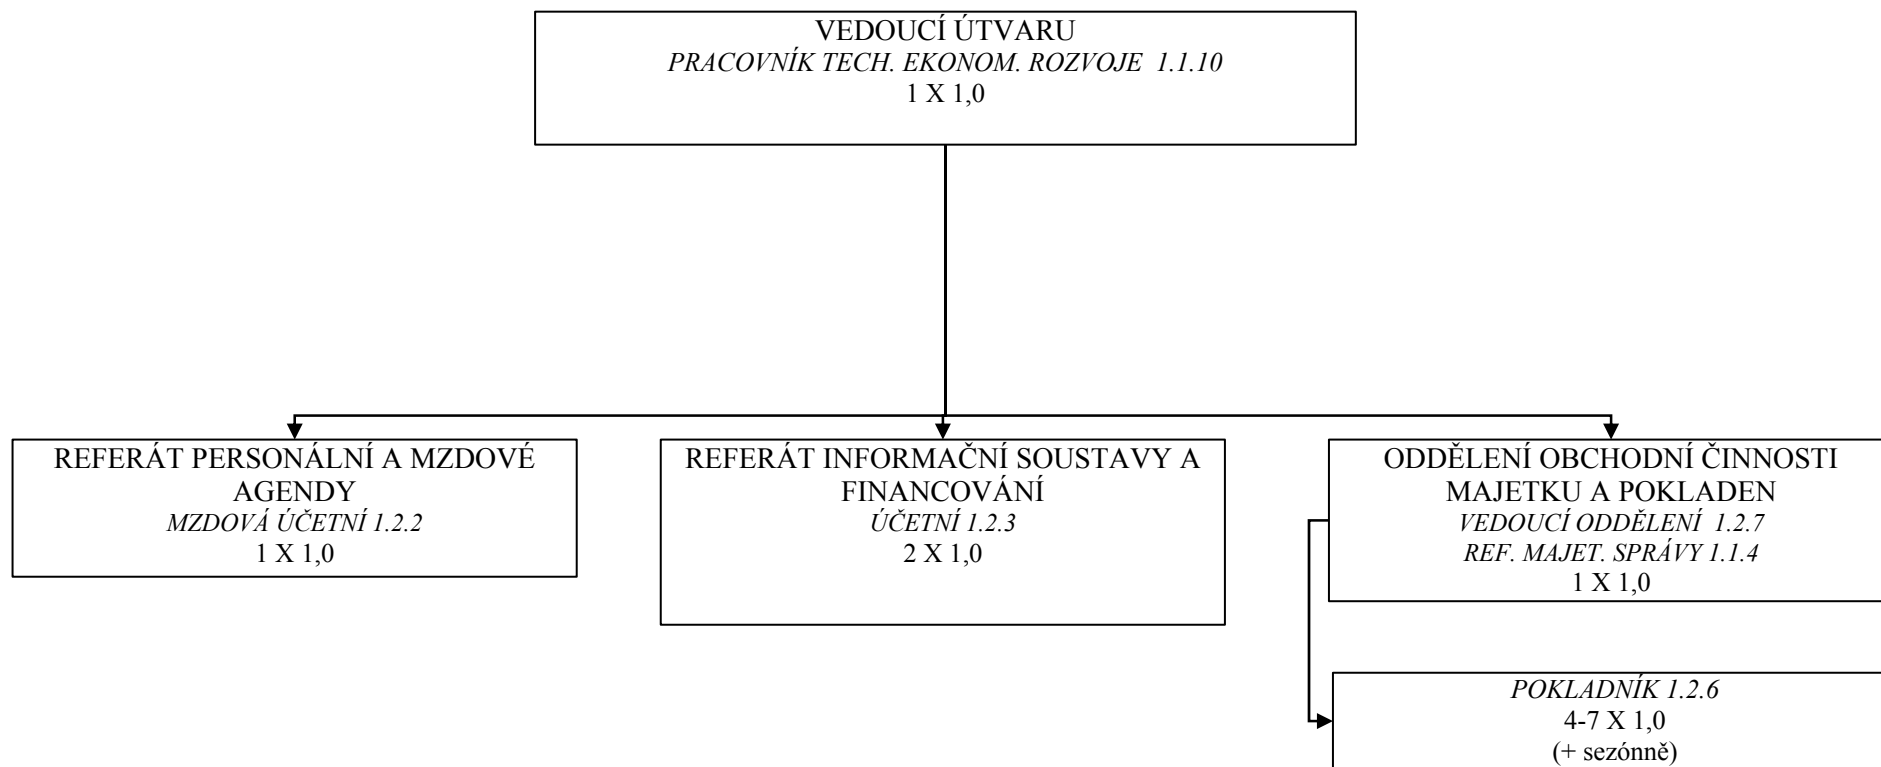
VEDOUCÍ ÚTVARU
*PRACOVNÍK TECH. EKONOM. ROZVOJE 1.1.10*
1 X 1,0

REFERÁT PERSONÁLNÍ A MZDOVÉ AGENDY
*MZDOVÁ ÚČETNÍ 1.2.2*
1 X 1,0

REFERÁT INFORMAČNÍ SOUSTAVY A FINANCOVÁNÍ
*ÚČETNÍ 1.2.3*
2 X 1,0

ODDĚLENÍ OBCHODNÍ ČINNOSTI MAJETKU A POKLADEN
*VEDOUCÍ ODDĚLENÍ 1.2.7*
*REF. MAJET. SPRÁVY 1.1.4*
1 X 1,0

*POKLADNÍK 1.2.6*
4-7 X 1,0
(+ sezónně)